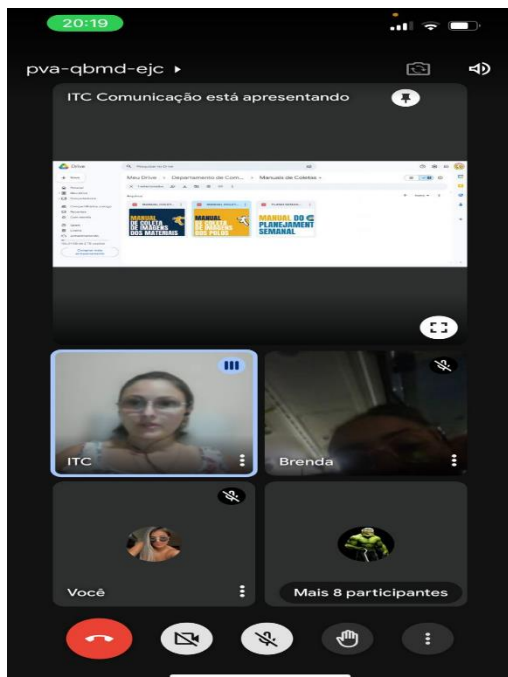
20:19

pva-qbmd-ejc ▸

ITC Comunicação está apresentando

Drive

Meu Drive › Departamento de Com... › Manuais de Coletas

MANUAL DE COLETA DE IMAGENS DOS MATERIAIS

MANUAL DE COLETA DE IMAGENS DOS POLOS

MANUAL DO PLANEJAMENTO SEMANAL

ITC

Brenda

Você

Mais 8 participantes